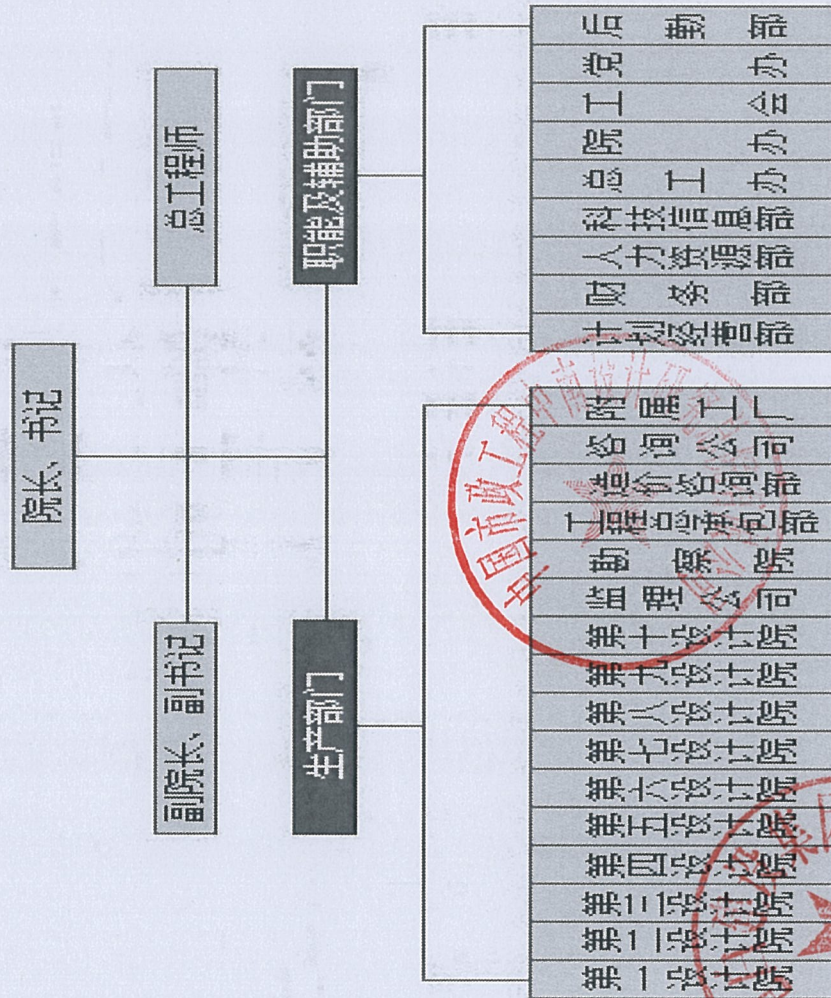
院长、书记

总工程师

副院长、副书记

职能及辅助部门

生产部门

后勤部
党办
工会
院办
总工办
科技信息部
人力资源部
财务部
市场经营部

印刷工厂
勘察公司
造价咨询部
工程咨询评估部
规划院
监理公司
第十设计院
第九设计院
第八设计院
第七设计院
第六设计院
第五设计院
第四设计院
第三设计院
第二设计院
第一设计院

中国市政工程中南设计研究院